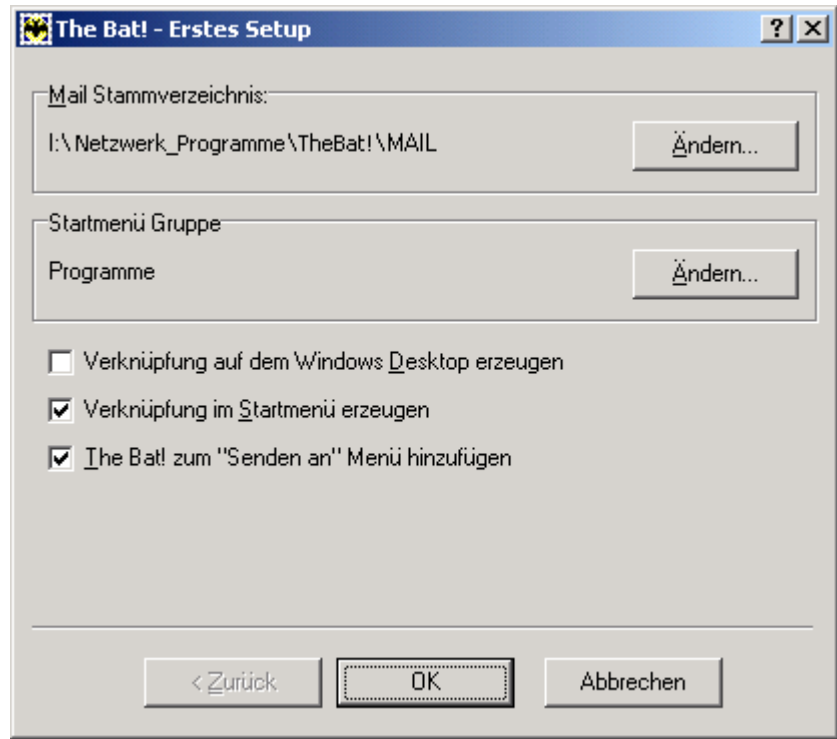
The Bat! - Erstes Setup

?

X

Mail Stammverzeichnis:

I:\Netzwerk_Programme\TheBat!\MAIL

Ändern...

Startmenü Gruppe

Programme

Ändern...

Verknüpfung auf dem Windows Desktop erzeugen

Verknüpfung im Startmenü erzeugen

The Bat! zum "Senden an" Menü hinzufügen

< Zurück

OK

Abbrechen